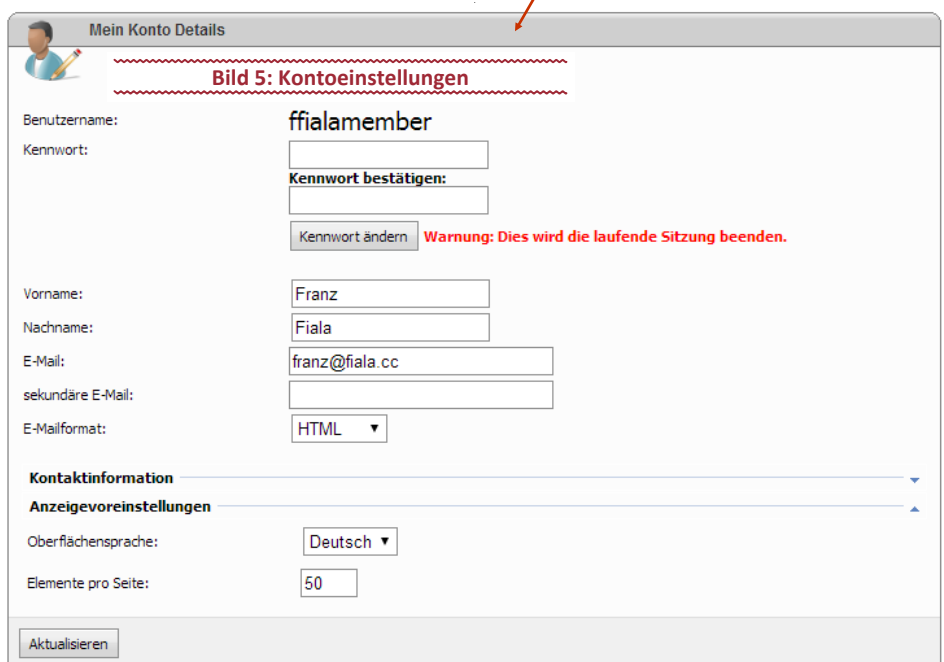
Mein Konto Details

Bild 5: Kontoeinstellungen

Benutzername: ffialamember

Kennwort:

Kennwort bestätigen:

Kennwort ändern

Warnung: Dies wird die laufende Sitzung beenden.

Vorname: Franz

Nachname: Fiala

E-Mail: franz@fiala.cc

sekundäre E-Mail:

E-Mailformat: HTML

Kontaktinformation

Anzeigevoreinstellungen

Oberflächensprache: Deutsch

Elemente pro Seite: 50

Aktualisieren